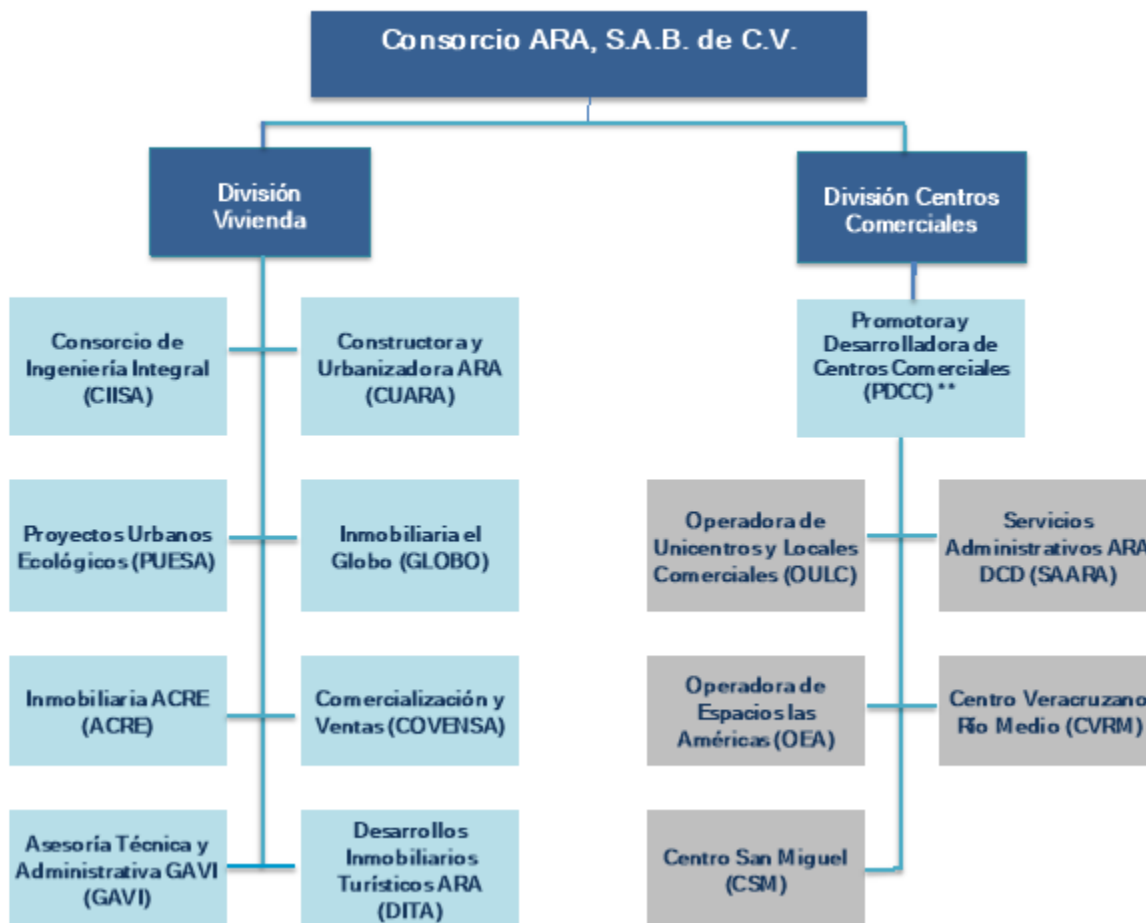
Consorcio ARA, S.A.B. de C.V.

División Vivienda

División Centros Comerciales

Consorcio de Ingeniería Integral (CIISA)

Constructora y Urbanizadora ARA (CUARA)

Proyectos Urbanos Ecológicos (PUESA)

Inmobiliaria el Globo (GLOBO)

Inmobiliaria ACRE (ACRE)

Comercialización y Ventas (COVENSA)

Asesoría Técnica y Administrativa GAVI (GAVI)

Desarrollos Inmobiliarios Turísticos ARA (DITA)

Promotora y Desarrolladora de Centros Comerciales (PDCC) **

Operadora de Unicentros y Locales Comerciales (OULC)

Servicios Administrativos ARA DCD (SAARA)

Operadora de Espacios las Américas (OEA)

Centro Veracruzano Río Medio (CVRM)

Centro San Miguel (CSM)